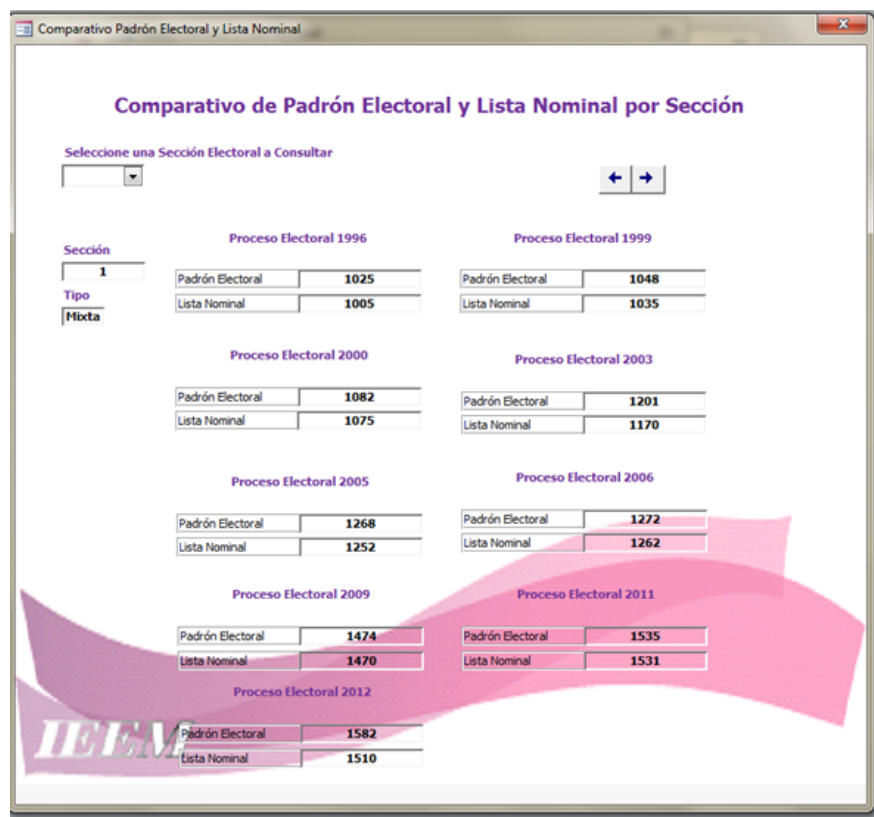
Comparativo Padrón Electoral y Lista Nominal

Comparativo de Padrón Electoral y Lista Nominal por Sección

Seleccione una Sección Electoral a Consultar

Sección
1
Tipo
Mixta

Proceso Electoral 1996
| Padrón Electoral | 1025 |
|---|---|
| Lista Nominal | 1005 |

Proceso Electoral 1999
| Padrón Electoral | 1048 |
|---|---|
| Lista Nominal | 1035 |

Proceso Electoral 2000
| Padrón Electoral | 1082 |
|---|---|
| Lista Nominal | 1075 |

Proceso Electoral 2003
| Padrón Electoral | 1201 |
|---|---|
| Lista Nominal | 1170 |

Proceso Electoral 2005
| Padrón Electoral | 1268 |
|---|---|
| Lista Nominal | 1252 |

Proceso Electoral 2006
| Padrón Electoral | 1272 |
|---|---|
| Lista Nominal | 1262 |

Proceso Electoral 2009
| Padrón Electoral | 1474 |
|---|---|
| Lista Nominal | 1470 |

Proceso Electoral 2011
| Padrón Electoral | 1535 |
|---|---|
| Lista Nominal | 1531 |

Proceso Electoral 2012
| Padrón Electoral | 1582 |
|---|---|
| Lista Nominal | 1510 |

IEEM